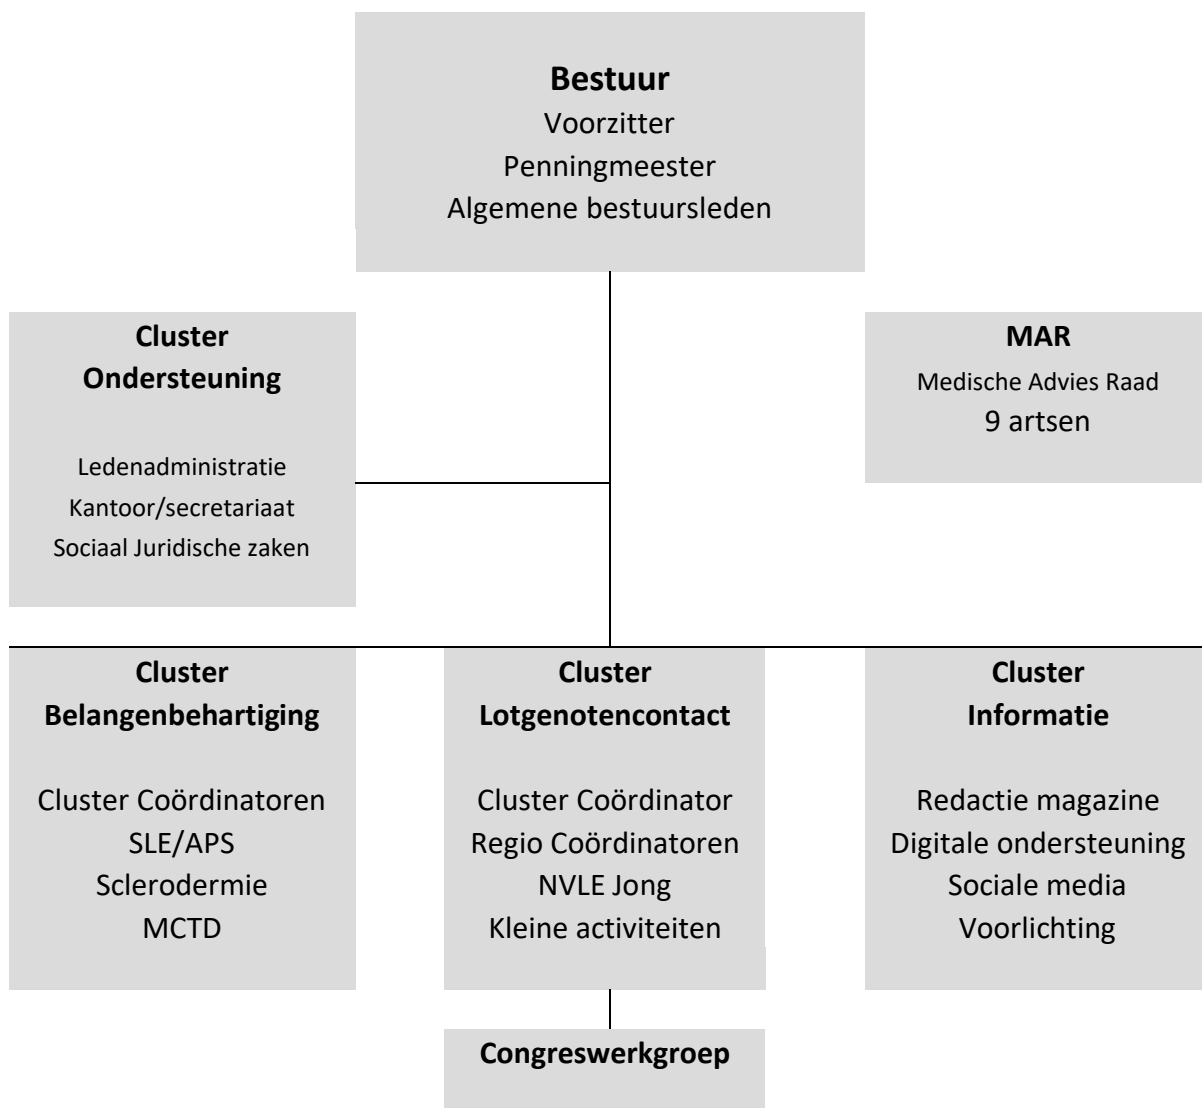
Bestuur
Voorzitter
Penningmeester
Algemene bestuursleden

Cluster
Ondersteuning

Ledenadministratie
Kantoor/secretariaat
Sociaal Juridische zaken

MAR
Medische Advies Raad
9 artsen

Cluster
Belangenbehartiging

Cluster Coördinatoren
SLE/APS
Sclerodermie
MCTD

Cluster
Lotgenotencontact

Cluster Coördinator
Regio Coördinatoren
NVLE Jong
Kleine activiteiten

Cluster
Informatie

Redactie magazine
Digitale ondersteuning
Sociale media
Voorlichting

Congreswerkgroep